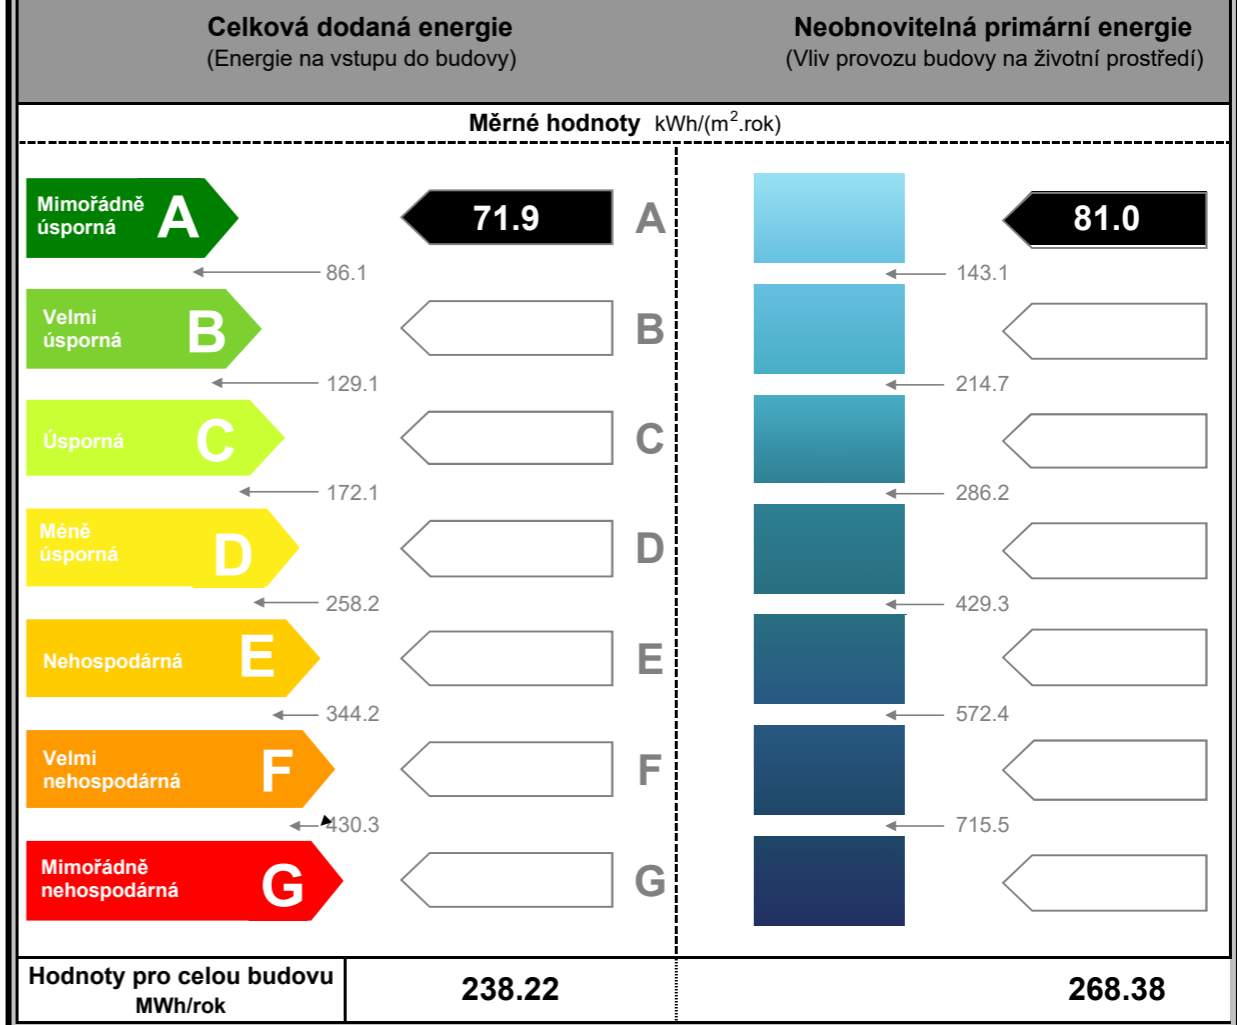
Celková dodaná energie
(Energie na vstupu do budovy)

Neobnovitelná primární energie
(Vliv provozu budovy na životní prostředí)

Měrné hodnoty kWh/(m$^2$.rok)

Mimořádně úsporná A
71.9
A
81.0
86.1
143.1
Velmi úsporná B
B
129.1
214.7
Úsporná C
C
172.1
286.2
Méně úsporná D
D
258.2
429.3
Nehospodárná E
E
344.2
572.4
Velmi nehospodárná F
F
430.3
715.5
Mimořádně nehospodárná G
G

| Hodnoty pro celou budovu MWh/rok | 238.22 | 268.38 |
|---|---|---|